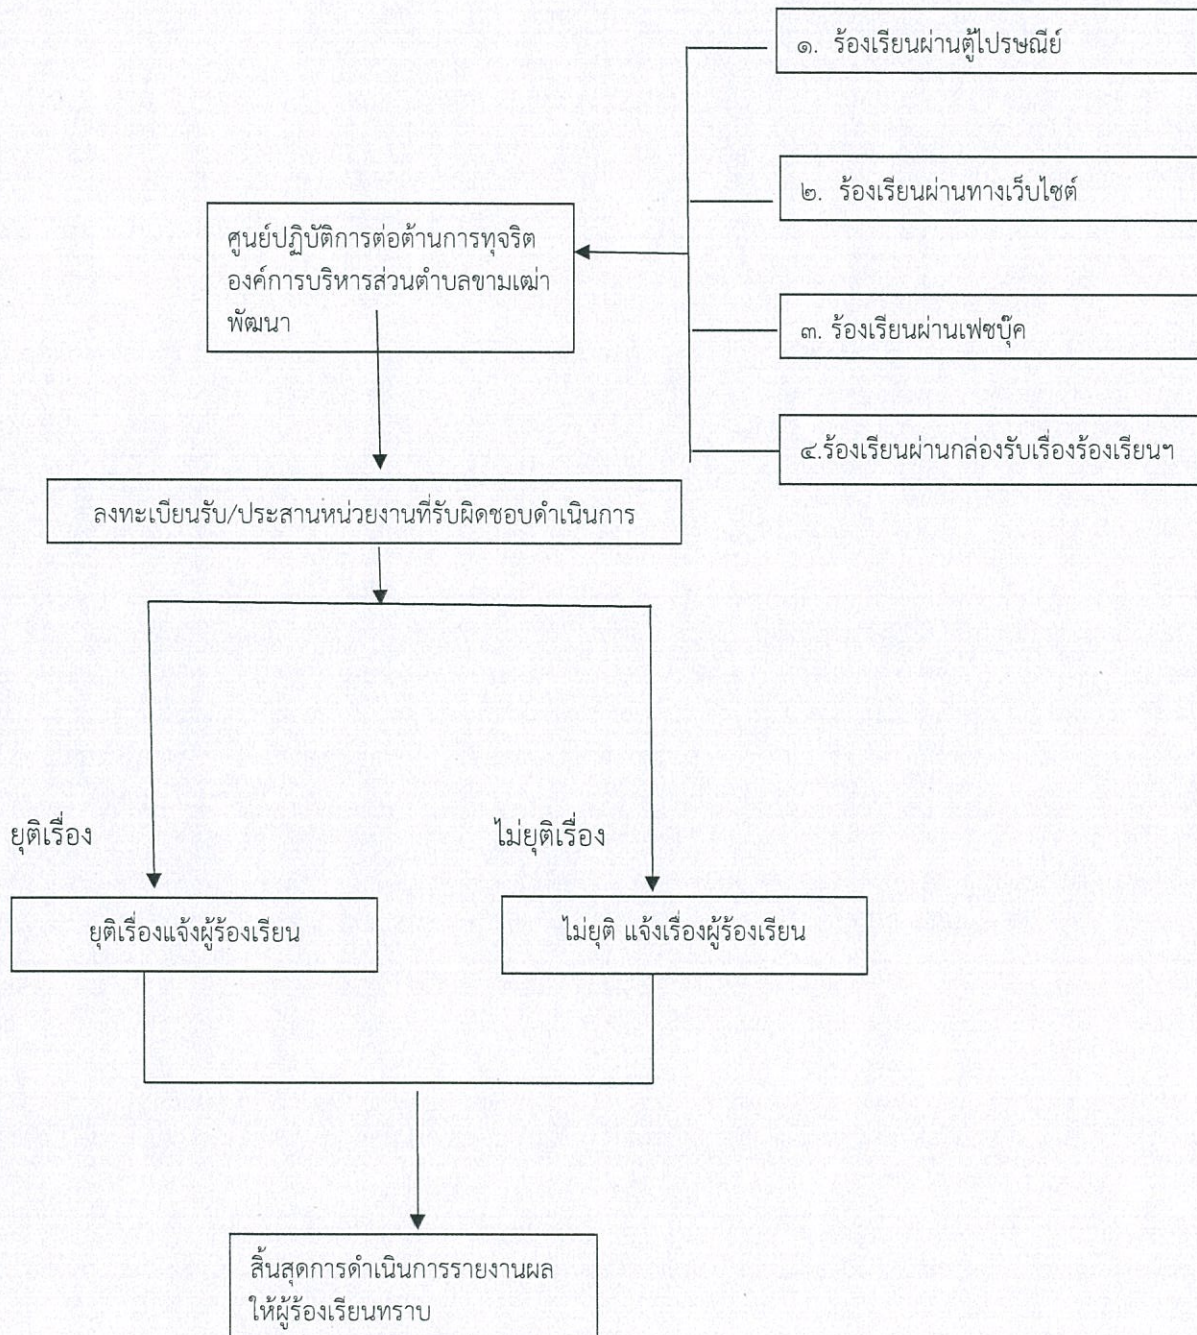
๑. ร้องเรียนผ่านตู้ไปรษณีย์

๒. ร้องเรียนผ่านทางเว็บไซต์

ศูนย์ปฏิบัติการต่อต้านการทุจริต องค์การบริหารส่วนตำบลขามเฒ่าพัฒนา

๓. ร้องเรียนผ่านเฟซบุ๊ค

๔.ร้องเรียนผ่านกล่องรับเรื่องร้องเรียนฯ

ลงทะเบียนรับ/ประสานหน่วยงานที่รับผิดชอบดำเนินการ

ยุติเรื่อง

ไม่ยุติเรื่อง

ยุติเรื่องแจ้งผู้ร้องเรียน

ไม่ยุติ แจ้งเรื่องผู้ร้องเรียน

สิ้นสุดการดำเนินการรายงานผล ให้ผู้ร้องเรียนทราบ